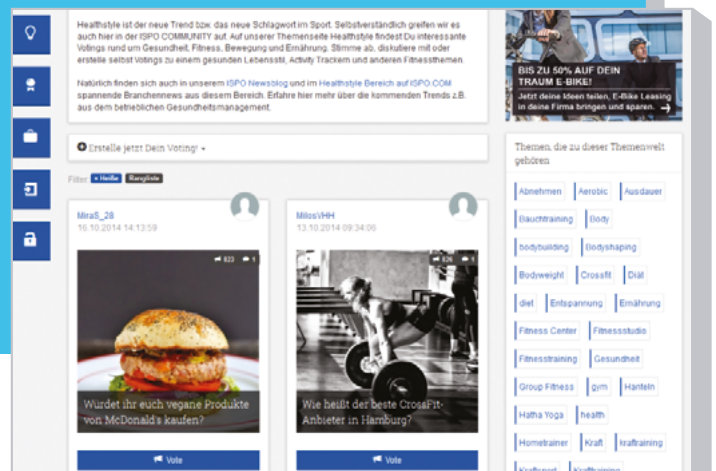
Healthstyle ist der neue Trend bzw. das neue Schlagwort im Sport. Selbstverständlich greifen wir es auch hier in der ISPO COMMUNITY auf. Auf unserer Themenseite Healthstyle findest Du interessante Votings rund um Gesundheit, Fitness, Bewegung und Ernährung. Stimme ab, diskutiere mit oder erstelle selbst Votings zu einem gesunden Lebensstil, Activity Trackern und anderen Fitnessthemen.

Natürlich findest sich auch in unserem ISPO Newsblog und im Healthstyle Bereich auf ISPO.COM spannende Branchennews aus diesem Bereich. Erfahre hier mehr über die kommenden Trends z.B. aus dem betrieblichen Gesundheitsmanagement.

BIS ZU 50% AUF DEIN TRAUM E-BIKE!
Jetzt deine Ideen teilen, E-Bike Leasing in deine Firma bringen und sparen.

Erstelle jetzt Dein Voting!

Filter: Heiße Rangliste

MiraS_28
16.10.2014 14:13:59
823 4
Würdet ihr euch vegane Produkte von McDonald's kaufen?
Vote

MilosVHH
13.10.2014 09:34:06
526 1
Wie heißt der beste CrossFit-Anbieter in Hamburg?
Vote

Themen, die zu dieser Themenwelt gehören

Abnehmen Aerobic Ausdauer
Bauchtraining Body
bodybuilding Bodyshaping
Bodyweight Crossfit Diät
diet Entspannung Ernährung
Fitness Center Fitnessstudio
Fitnesstraining Gesundheit
Group Fitness gym Hanteln
Hatha Yoga health
Hometrainer Kraft krafttraining
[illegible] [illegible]